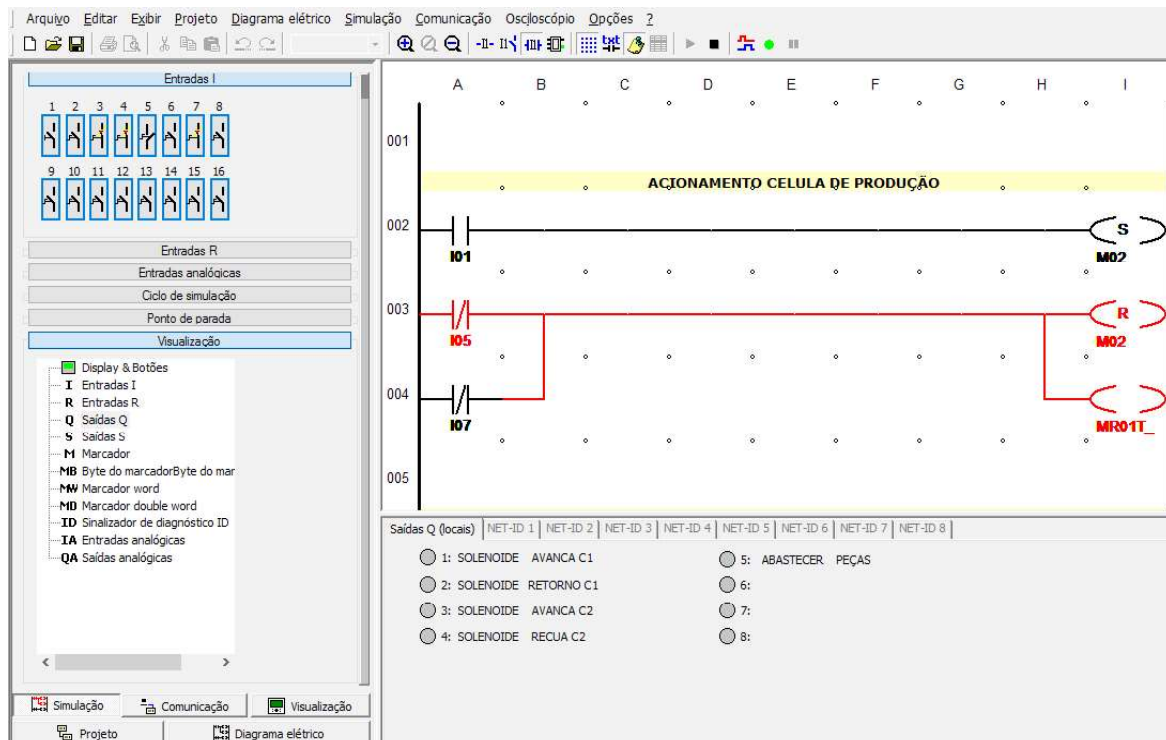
Arquivo Editar Exibir Projeto Diagrama elétrico Simulação Comunicação Osciloscópio Opções ?

Entradas I
1 2 3 4 5 6 7 8
9 10 11 12 13 14 15 16

Entradas R
Entradas analógicas
Ciclo de simulação
Ponto de parada
Visualização

Display & Botões
I Entradas I
R Entradas R
Q Saídas Q
S Saídas S
M Marcador
MB Byte do marcadorByte do mar
MW Marcador word
MD Marcador double word
ID Sinalizador de diagnóstico ID
IA Entradas analógicas
QA Saídas analógicas

Simulação
Comunicação
Visualização
Projeto
Diagrama elétrico

A B C D E F G H I

001
ACIONAMENTO CELULA DE PRODUÇÃO
002
I01
S
M02
003
I05
R
M02
004
I07
MR01T_
005

Saídas Q (locais) NET-ID 1 NET-ID 2 NET-ID 3 NET-ID 4 NET-ID 5 NET-ID 6 NET-ID 7 NET-ID 8

1: SOLENOIDE AVANCA C1
2: SOLENOIDE RETORNO C1
3: SOLENOIDE AVANCA C2
4: SOLENOIDE RECUA C2
5: ABASTECER PEÇAS
6:
7:
8: